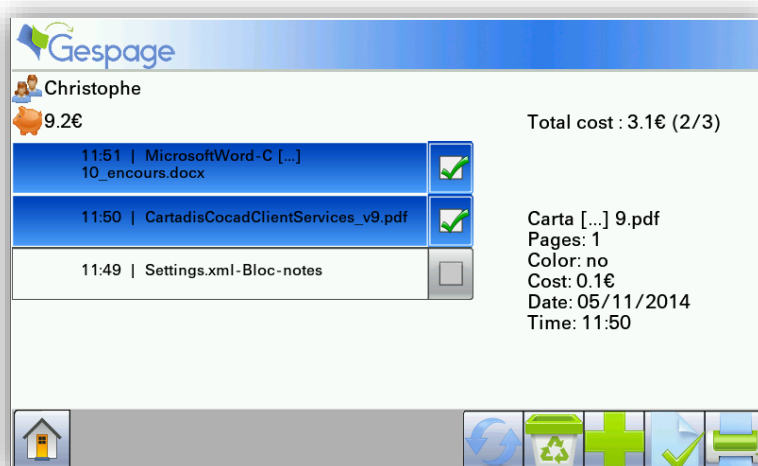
Gespage

Christophe

9.2€

Total cost : 3.1€ (2/3)

11:51 | MicrosoftWord-C [...] 10_encours.docx

11:50 | CartadisCocadClientServices_v9.pdf

11:49 | Settings.xml-Bloc-notes

Carta [...] 9.pdf
Pages: 1
Color: no
Cost: 0.1€
Date: 05/11/2014
Time: 11:50